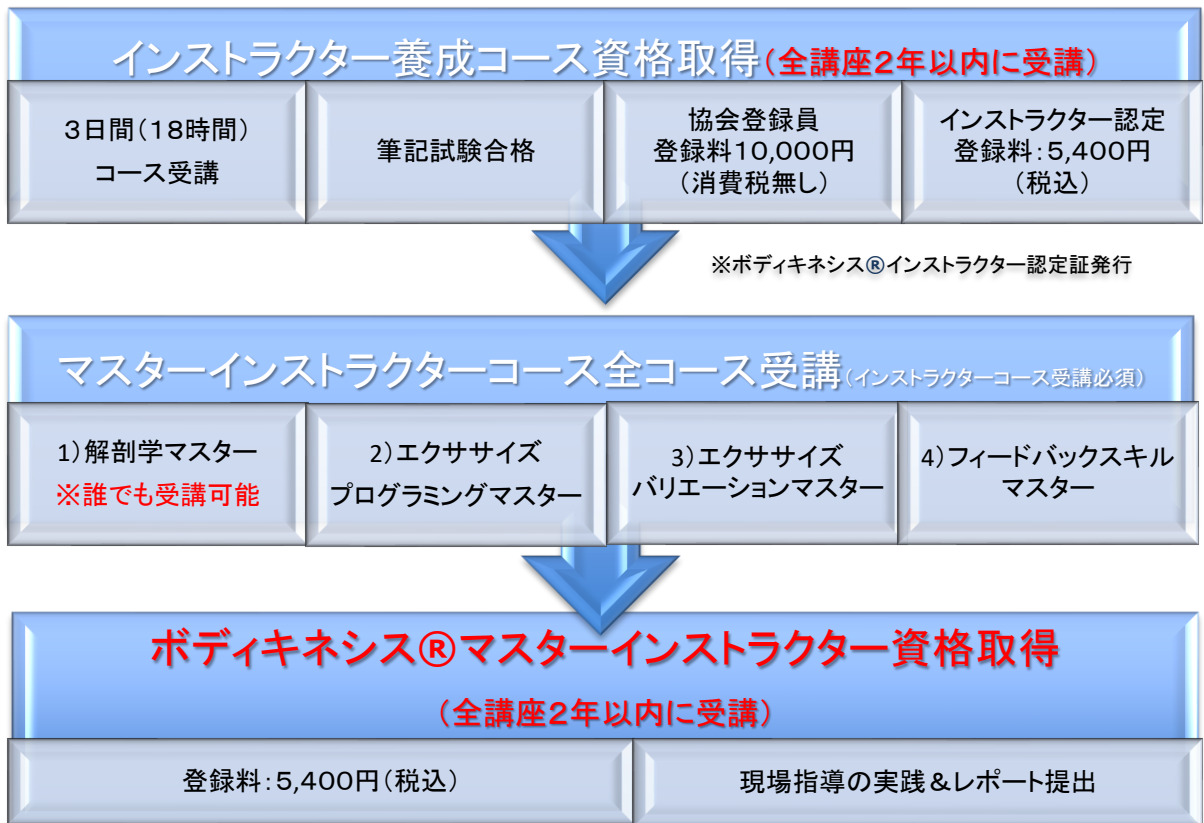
インストラクター養成コース資格取得（全講座2年以内に受講）

3日間（18時間）
コース受講

筆記試験合格

協会登録員
登録料10,000円
（消費税無し）

インストラクター認定
登録料：5,400円
（税込）

※ボディキネシス®インストラクター認定証発行

マスターインストラクターコース全コース受講（インストラクターコース受講必須）

1）解剖学マスター
※誰でも受講可能

2）エクササイズ
プログラミングマスター

3）エクササイズ
バリエーションマスター

4）フィードバックスキル
マスター

ボディキネシス®マスターインストラクター資格取得
（全講座2年以内に受講）

登録料：5,400円（税込）

現場指導の実践＆レポート提出